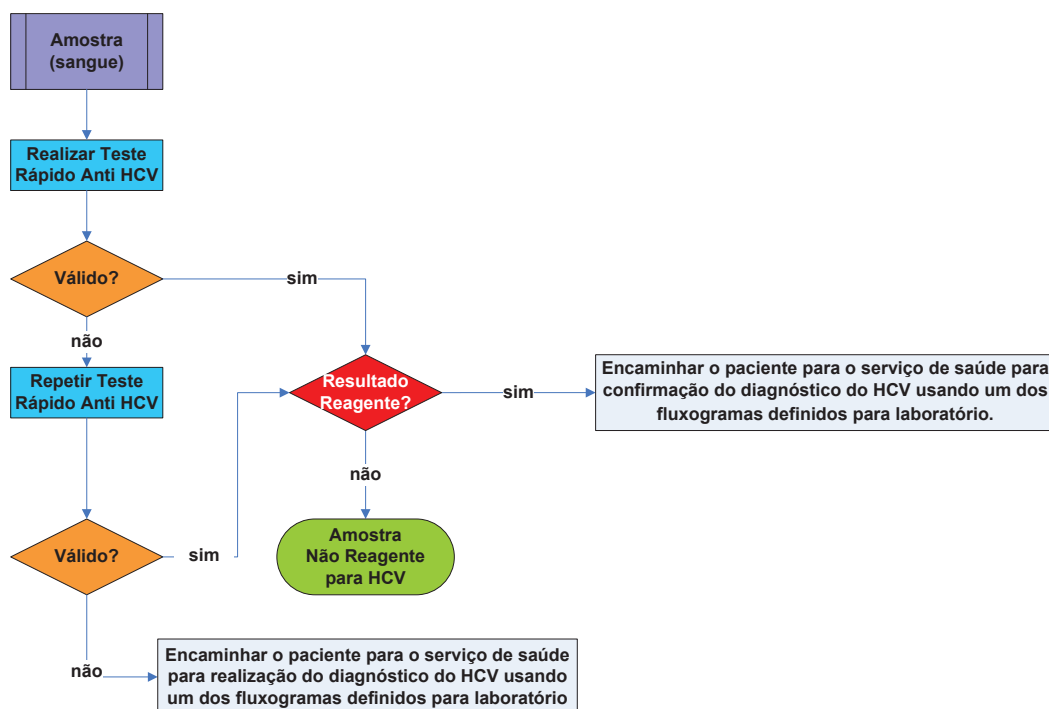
Amostra (sangue)

Realizar Teste Rápido Anti HCV

Válido?

sim

não

Repetir Teste Rápido Anti HCV

Resultado Reagente?

sim

Encaminhar o paciente para o serviço de saúde para confirmação do diagnóstico do HCV usando um dos fluxogramas definidos para laboratório.

não

Válido?

sim

Amostra Não Reagente para HCV

não

Encaminhar o paciente para o serviço de saúde para realização do diagnóstico do HCV usando um dos fluxogramas definidos para laboratório